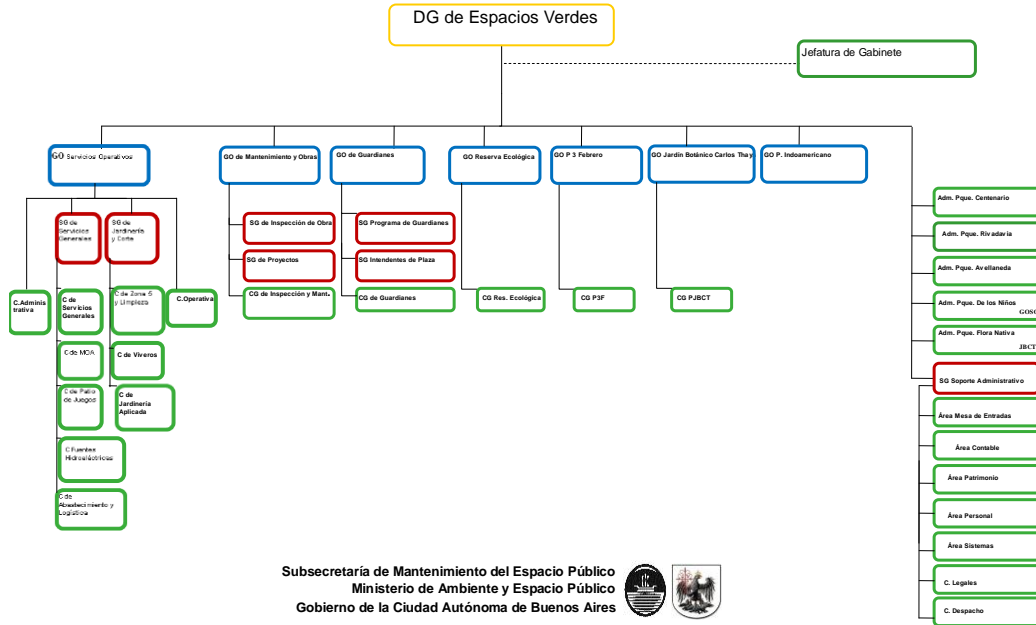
DG de Espacios Verdes

Jefatura de Gabinete

GO Servicios Operativos

GO de Mantenimiento y Obras

GO de Guardianes

GO Reserva Ecológica

GO P 3 Febrero

GO Jardín Botánico Carlos Thay

GO P. Indoamericano

SG de Servicios Generales

SG de Jardinería y Corte

C.Administrativa

C de Servicios Generales

C de Zona 5 y Limpieza

C.Operativa

C de MOA

C de Viveros

C de Patio de Juegos

C de Jardinería Aplicada

C Fuentes Hidroeléctricas

C de Abastecimiento y Logística

SG de Inspección de Obra

SG de Proyectos

CG de Inspección y Mant.

SG Programa de Guardianes

SG Intendentes de Plaza

CG de Guardianes

CG Res. Ecológica

CG P3F

CG PJBCT

Adm. Pque. Centenario

Adm. Pque. Rivadavia

Adm. Pque. Avellaneda

Adm. Pque. De los Niños

GOSO

Adm. Pque. Flora Nativa

JBCT

SG Soporte Administrativo

Área Mesa de Entradas

Área Contable

Área Patrimonio

Área Personal

Área Sistemas

C. Legales

C. Despacho

Subsecretaría de Mantenimiento del Espacio Público
Ministerio de Ambiente y Espacio Público
Gobierno de la Ciudad Autónoma de Buenos Aires